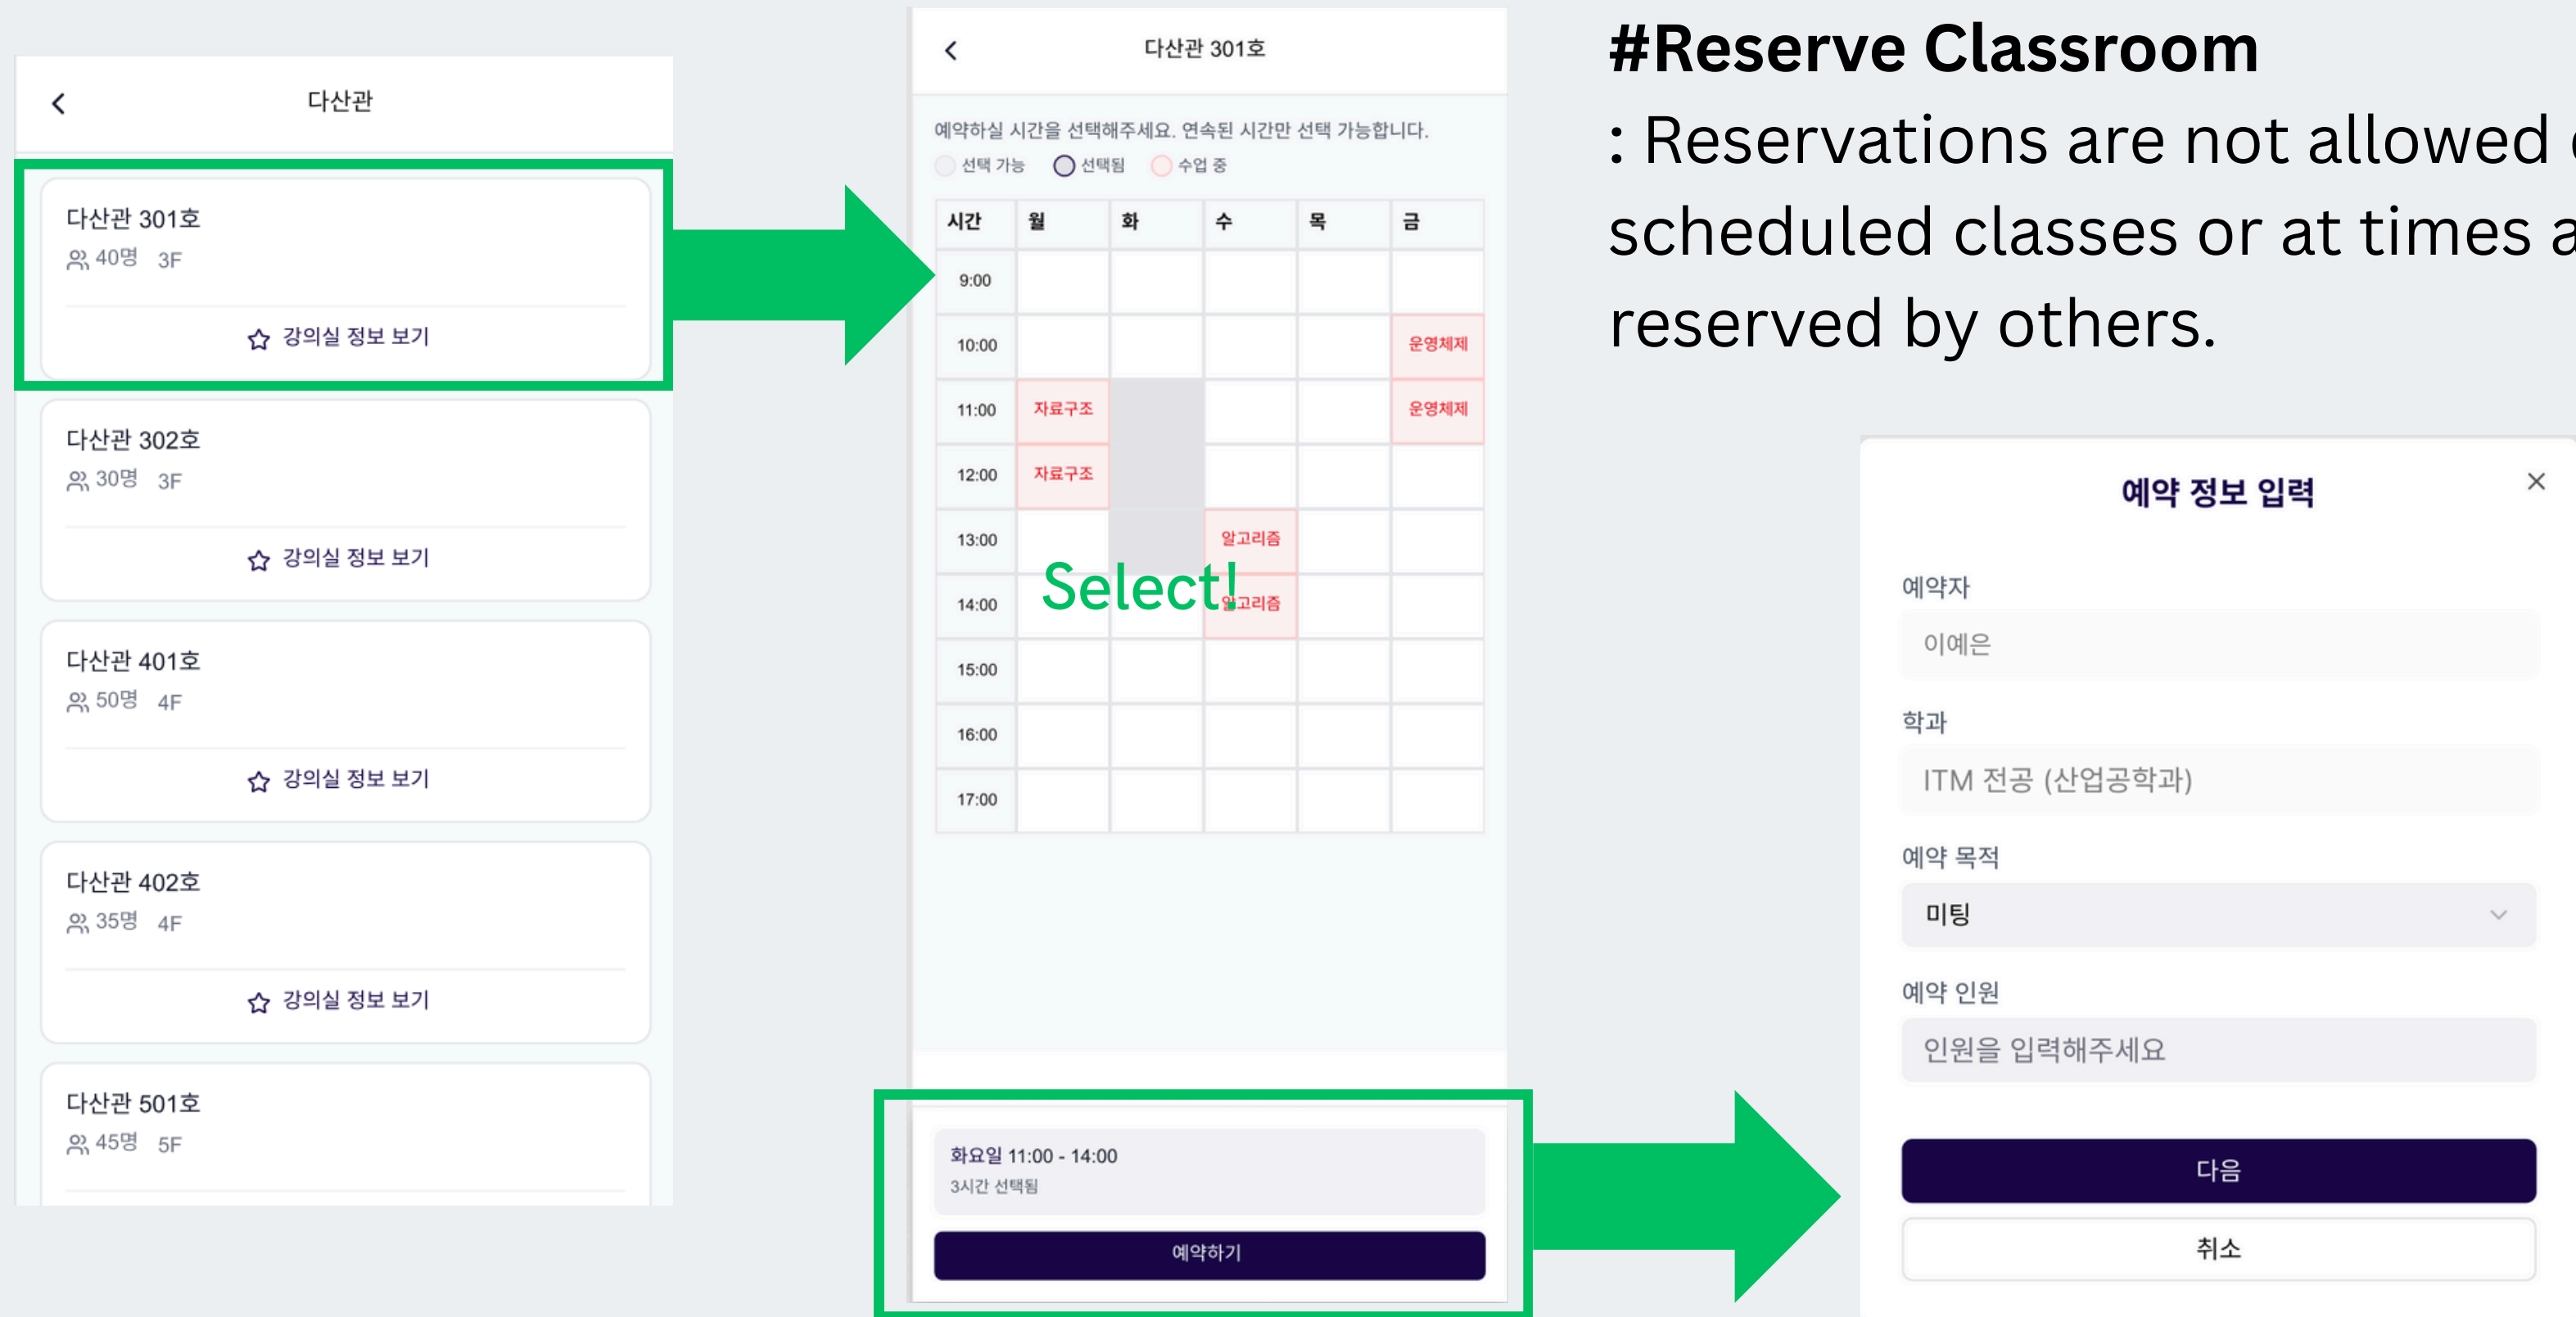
다산관

다산관 301호
40명 3F
강의실 정보 보기

다산관 302호
30명 3F
강의실 정보 보기

다산관 401호
50명 4F
강의실 정보 보기

다산관 402호
35명 4F
강의실 정보 보기

다산관 501호
45명 5F

다산관 301호

예약하실 시간을 선택해주세요. 연속된 시간만 선택 가능합니다.
선택 가능 선택됨 수업 중

| 시간 | 월 | 화 | 수 | 목 | 금 |
|---|---|---|---|---|---|
| 9:00 | | | | | |
| 10:00 | | | | | 운영체제 |
| 11:00 | 자료구조 | | | | 운영체제 |
| 12:00 | 자료구조 | | | | |
| 13:00 | | | 알고리즘 | | |
| 14:00 | | | 알고리즘 | | |
| 15:00 | | | | | |
| 16:00 | | | | | |
| 17:00 | | | | | |

Select!

화요일 11:00 - 14:00
3시간 선택됨
예약하기

#Reserve Classroom
: Reservations are not allowed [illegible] scheduled classes or at times a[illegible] reserved by others.

예약 정보 입력
×
예약자
이예은
학과
ITM 전공 (산업공학과)
예약 목적
미팅
예약 인원
인원을 입력해주세요
다음
취소